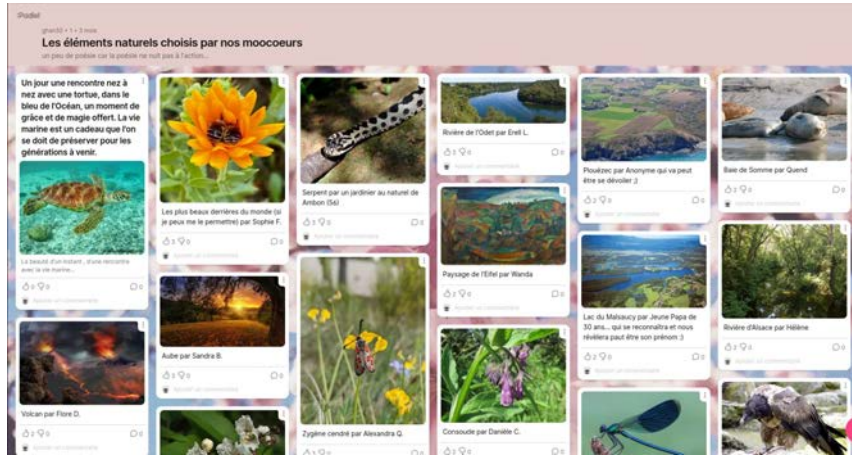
Padlet

gham90 • 1 • 3 mois

Les éléments naturels choisis par nos moocoeurs

un peu de poésie car la poésie ne nuit pas à l'action...

Un jour une rencontre nez à nez avec une tortue, dans le bleu de l'Océan, un moment de grâce et de magie offert. La vie marine est un cadeau que l'on se doit de préserver pour les générations à venir.

La beauté d'un instant... d'une rencontre avec la vie marine...

0 0 0

Ajouter un commentaire

Volcan par Flore D.

2 0 0

Ajouter un commentaire

Les plus beaux derrières du monde (si je peux me le permettre) par Sophie F.

3 0 0

Ajouter un commentaire

Aube par Sandra B.

2 0 0

Ajouter un commentaire

Serpent par un jardinier au naturel de Ambon (56)

3 0 0

Ajouter un commentaire

Zygène cendré par Alexandra Q.

1 0 0

Rivière de l'Odet par Erell L.

3 0 0

Ajouter un commentaire

Paysage de l'Eifel par Wanda

2 0 0

Ajouter un commentaire

Consoude par Danièle C.

2 0 0

Plouézec par Anonyme qui va peut être se dévoiler ;)

2 0 0

Ajouter un commentaire

Lac du Malsaucy par Jeune Papa de 30 ans... qui se reconnaîtra et nous révèlera peut être son prénom :)

2 0 0

Ajouter un commentaire

Baie de Somme par Quend

2 0 0

Ajouter un commentaire

Rivière d'Alsace par Hélène

2 0 0

Ajouter un commentaire